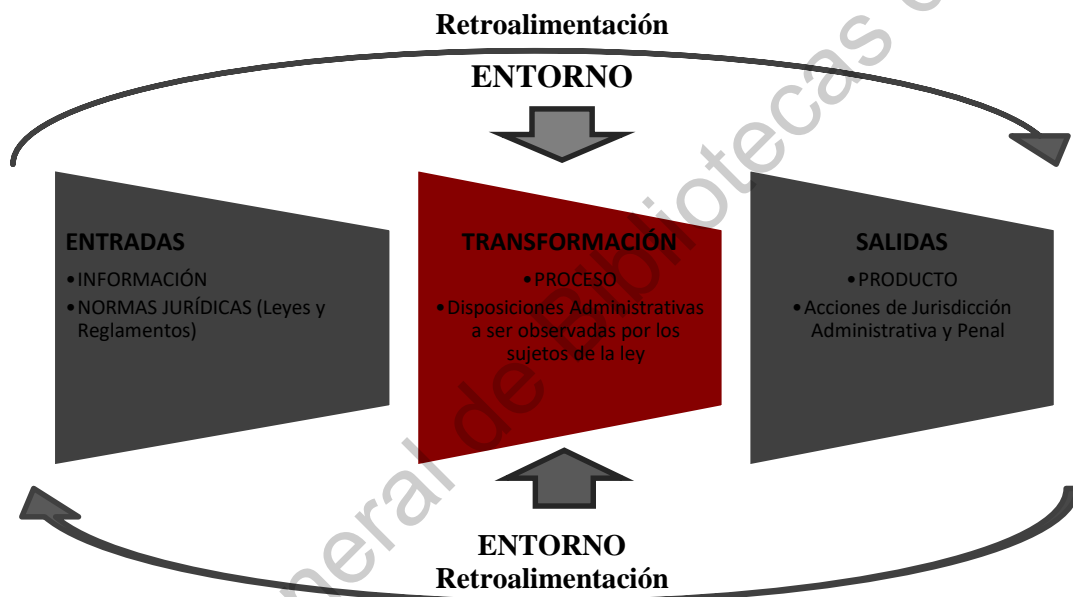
Retroalimentación

ENTORNO

ENTRADAS
• INFORMACIÓN
• NORMAS JURÍDICAS (Leyes y Reglamentos)

TRANSFORMACIÓN
• PROCESO
• Disposiciones Administrativas a ser observadas por los sujetos de la ley

SALIDAS
• PRODUCTO
• Acciones de Jurisdicción Administrativa y Penal

ENTORNO
Retroalimentación

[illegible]neral de Bibliotecas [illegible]